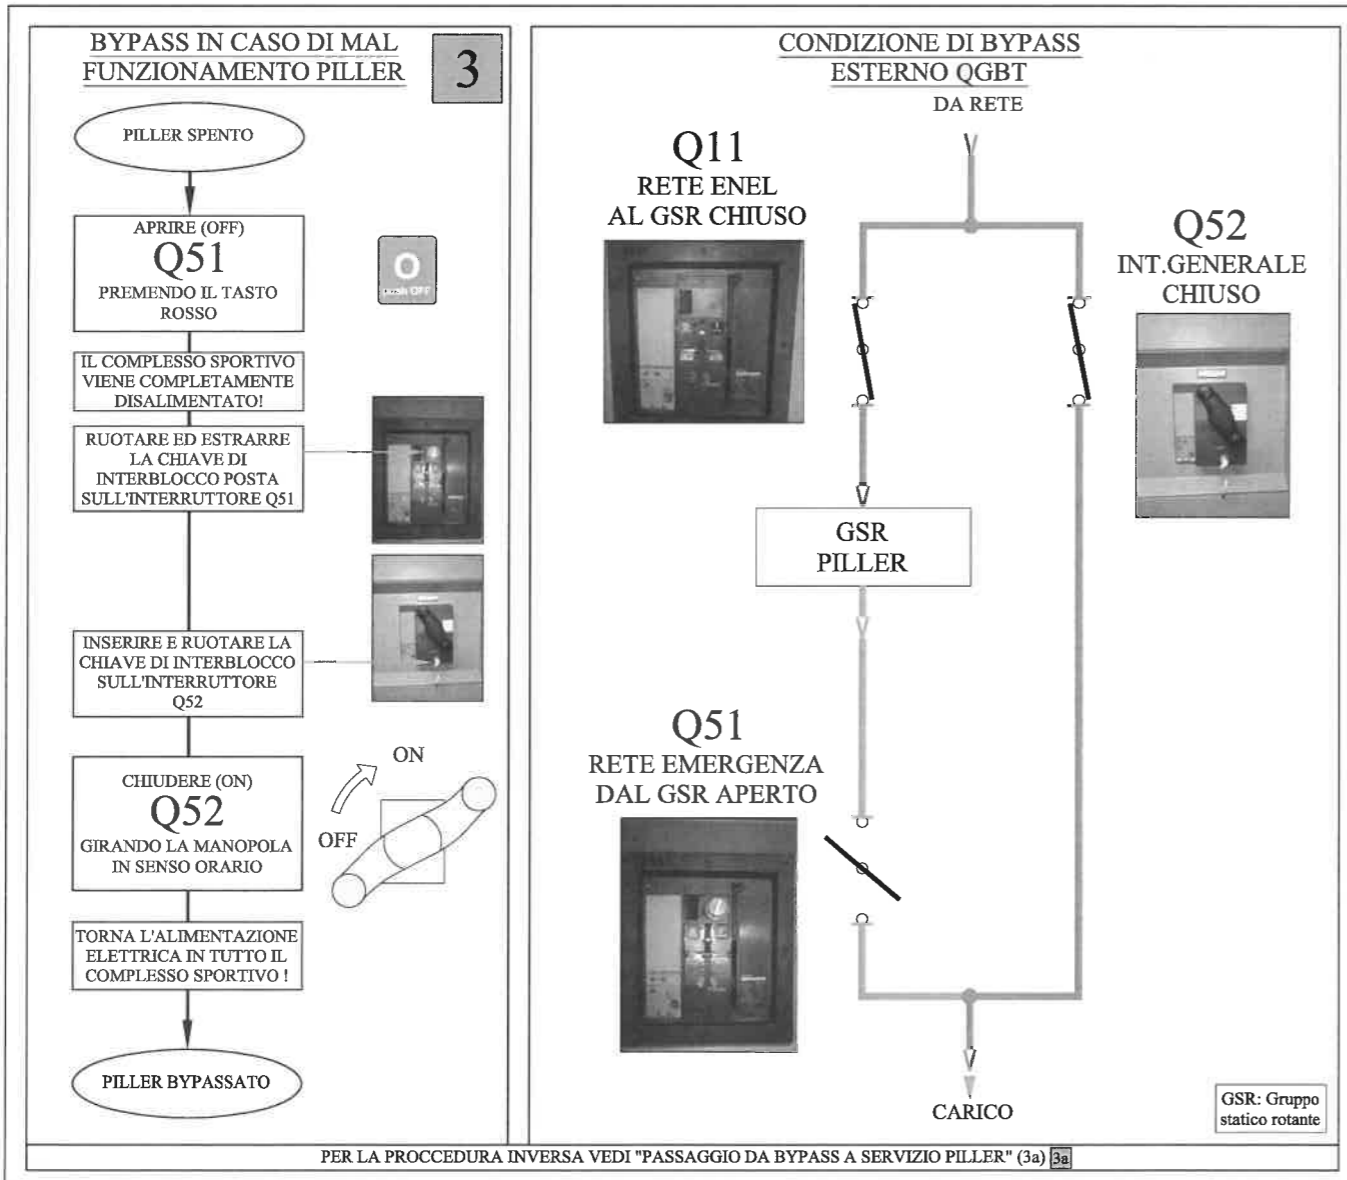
BYPASS IN CASO DI MAL FUNZIONAMENTO PILLER

3

PILLER SPENTO

APRIRE (OFF)
Q51
PREMENDO IL TASTO ROSSO

O
push OFF

IL COMPLESSO SPORTIVO VIENE COMPLETAMENTE DISALIMENTATO!

RUOTARE ED ESTRARRE LA CHIAVE DI INTERBLOCCO POSTA SULL'INTERRUTTORE Q51

INSERIRE E RUOTARE LA CHIAVE DI INTERBLOCCO SULL'INTERRUTTORE Q52

CHIUDERE (ON)
Q52
GIRANDO LA MANOPOLA IN SENSO ORARIO

ON

OFF

TORNA L'ALIMENTAZIONE ELETTRICA IN TUTTO IL COMPLESSO SPORTIVO !

PILLER BYPASSATO

CONDIZIONE DI BYPASS ESTERNO QGBT

DA RETE

Q11
RETE ENEL
AL GSR CHIUSO

Q52
INT.GENERALE
CHIUSO

GSR
PILLER

Q51
RETE EMERGENZA
DAL GSR APERTO

CARICO

GSR: Gruppo statico rotante

PER LA PROCCEDURA INVERSA VEDI "PASSAGGIO DA BYPASS A SERVIZIO PILLER" (3a) 3a